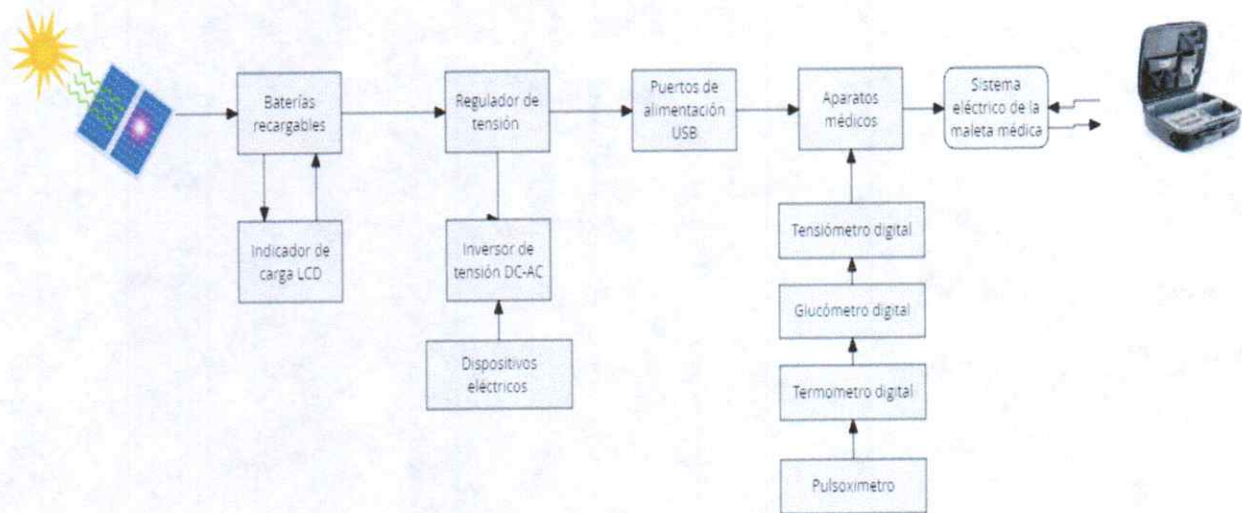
Baterías recargables

Regulador de tensión

Puertos de alimentación USB

Aparatos médicos

Sistema eléctrico de la maleta médica

Indicador de carga LCD

Inversor de tensión DC-AC

Dispositivos eléctricos

Tensiómetro digital

Glucómetro digital

Termometro digital

Pulsoximetro